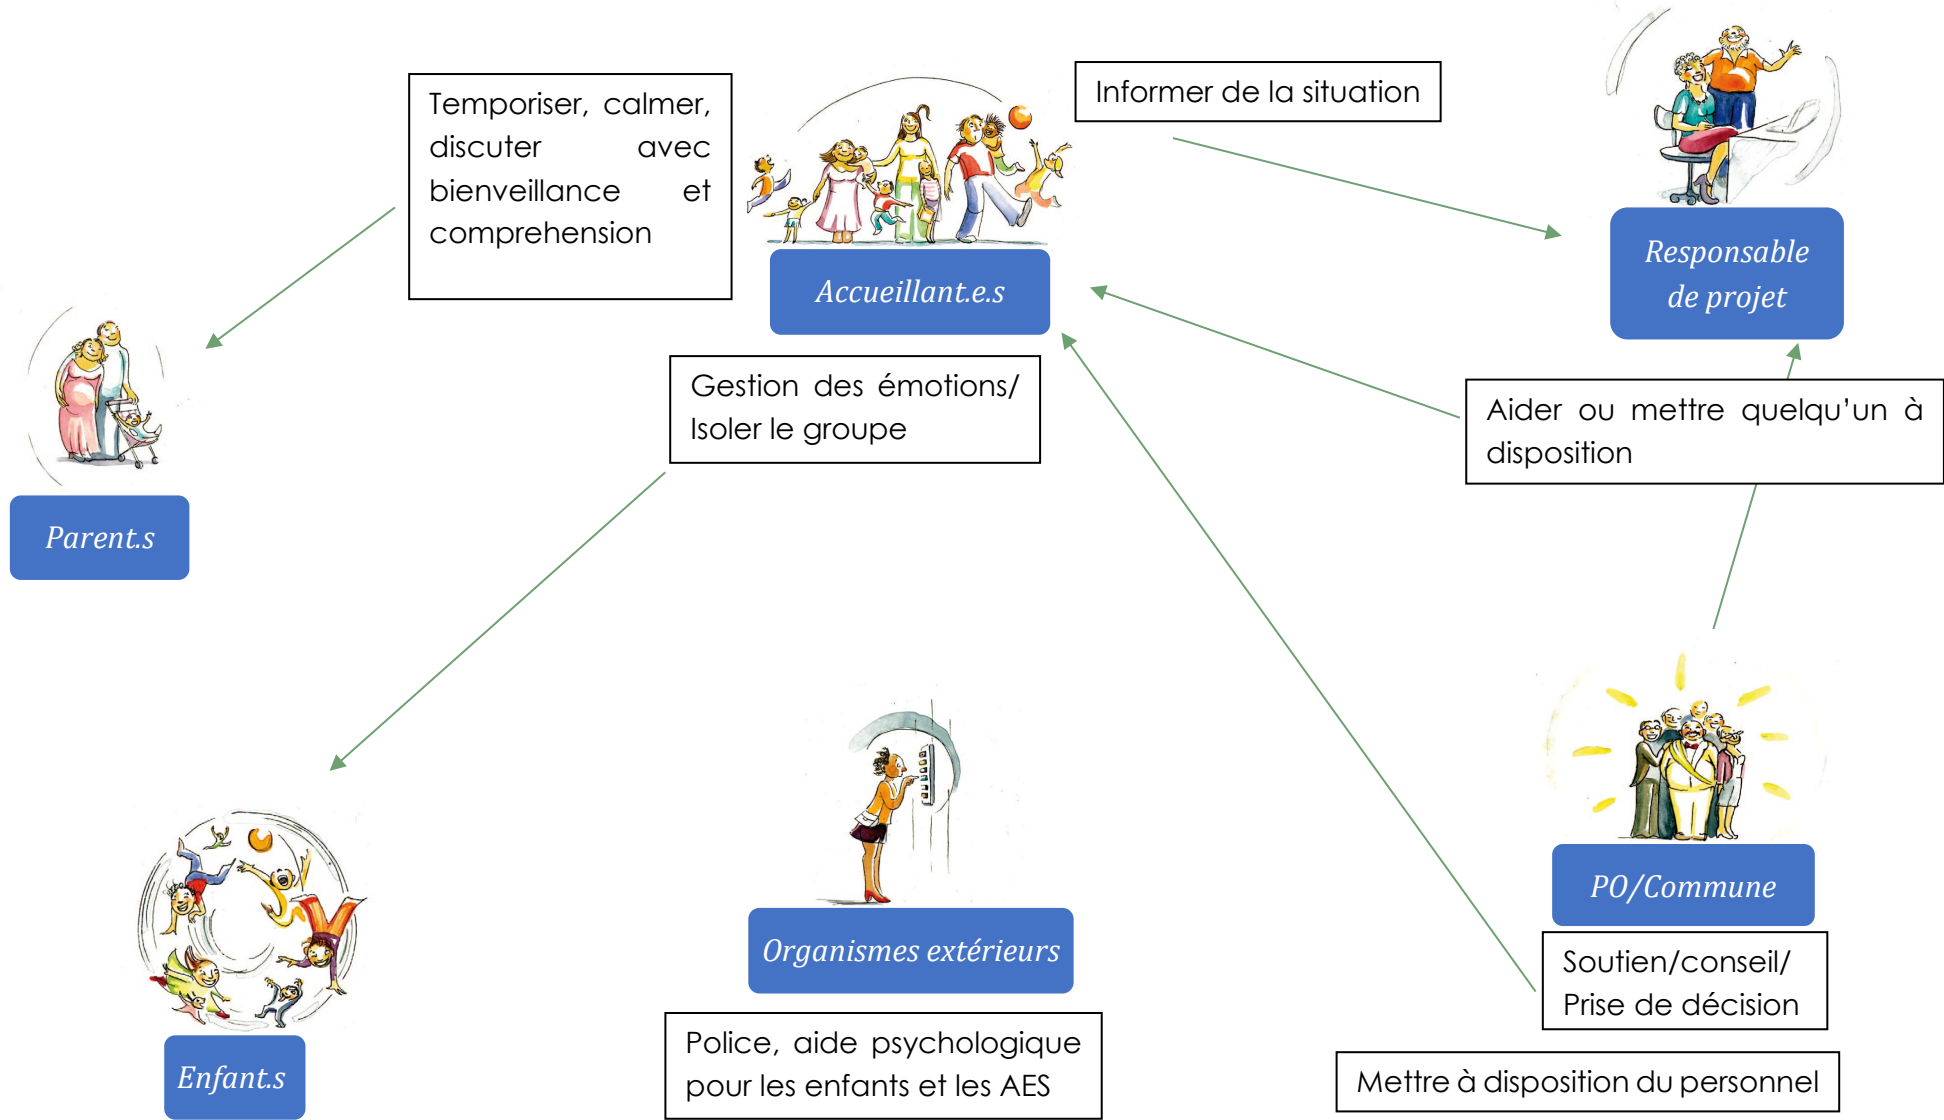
Temporiser, calmer, discuter avec bienveillance et comprehension

Accueillant.e.s

Informer de la situation

Responsable de projet

Parent.s

Gestion des émotions/ Isoler le groupe

Aider ou mettre quelqu'un à disposition

PO/Commune

Soutien/conseil/ Prise de décision

Organismes extérieurs

Police, aide psychologique pour les enfants et les AES

Mettre à disposition du personnel

Enfant.s